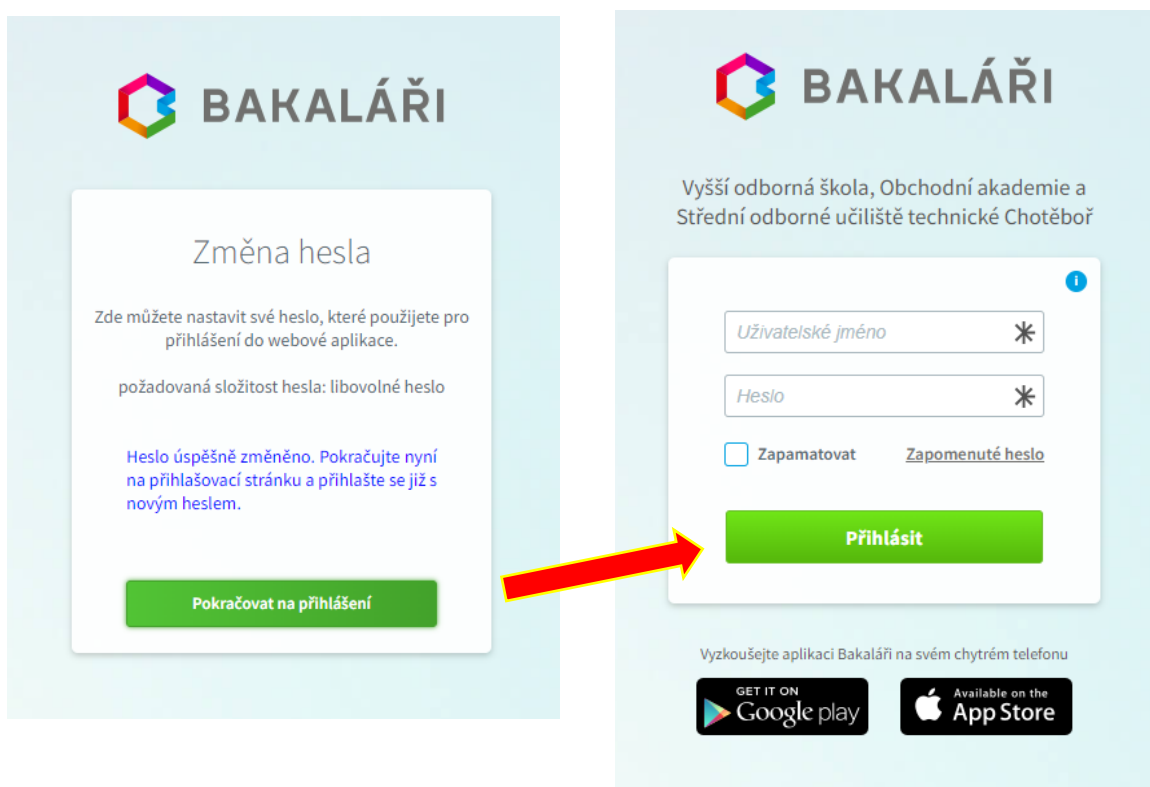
BAKALÁŘI

Změna hesla

Zde můžete nastavit své heslo, které použijete pro přihlášení do webové aplikace.

požadovaná složitost hesla: libovolné heslo

Heslo úspěšně změněno. Pokračujte nyní na přihlašovací stránku a přihlašte se již s novým heslem.

Pokračovat na přihlášení

BAKALÁŘI

Vyšší odborná škola, Obchodní akademie a Střední odborné učiliště technické Chotěboř

i

Uživatelské jméno

Heslo

Zapamatovat

Zapomenuté heslo

Přihlásit

Vyzkoušejte aplikaci Bakaláři na svém chytrém telefonu

GET IT ON Google play

Available on the App Store